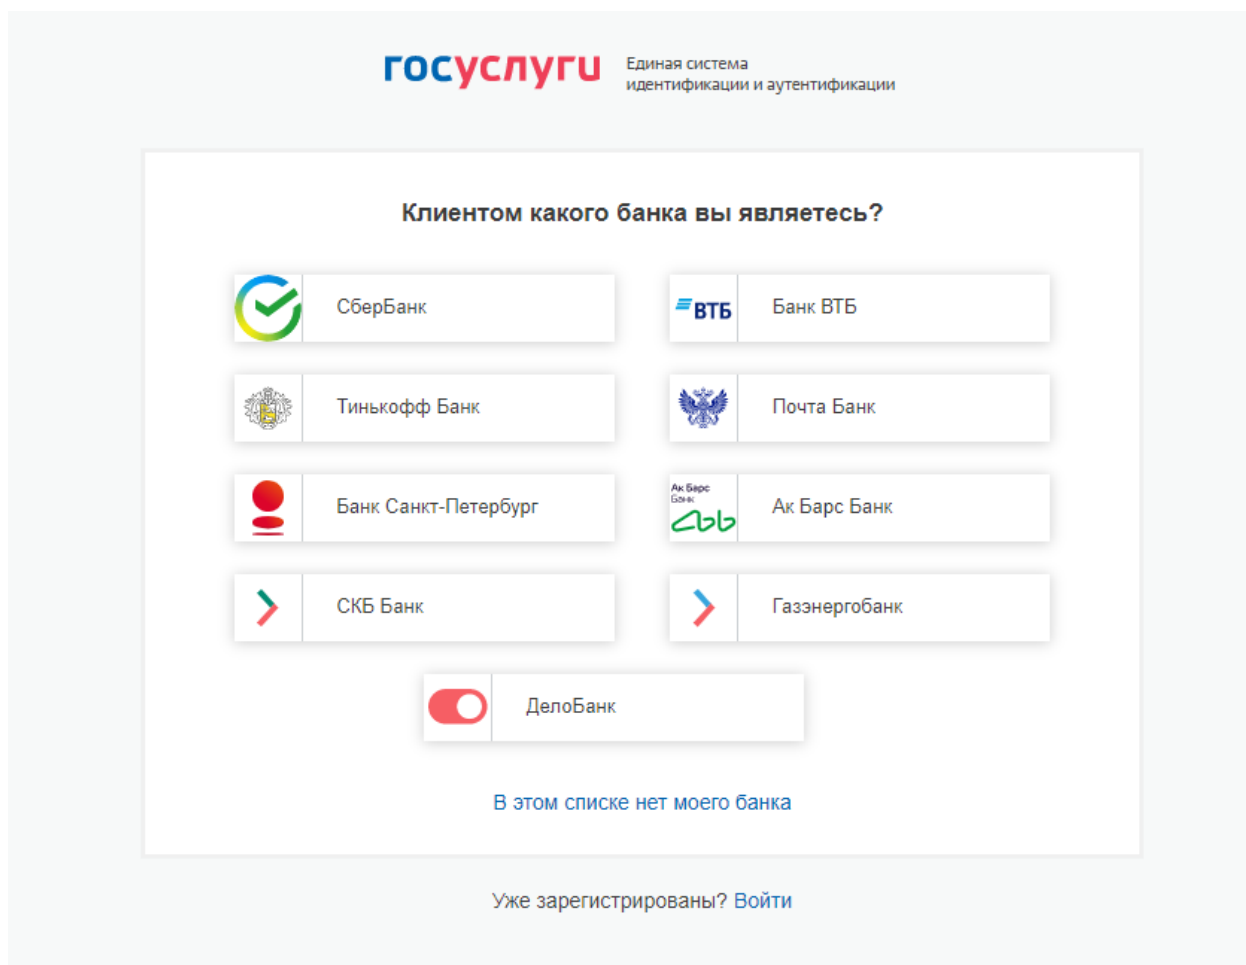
госуслуги Единая система идентификации и аутентификации

Клиентом какого банка вы являетесь?

СберБанк

ВТБ Банк ВТБ

Тинькофф Банк

Почта Банк

Банк Санкт-Петербург

Ак Барс Банк Ак Барс Банк

СКБ Банк

Газэнергобанк

ДелоБанк

В этом списке нет моего банка

Уже зарегистрированы? Войти